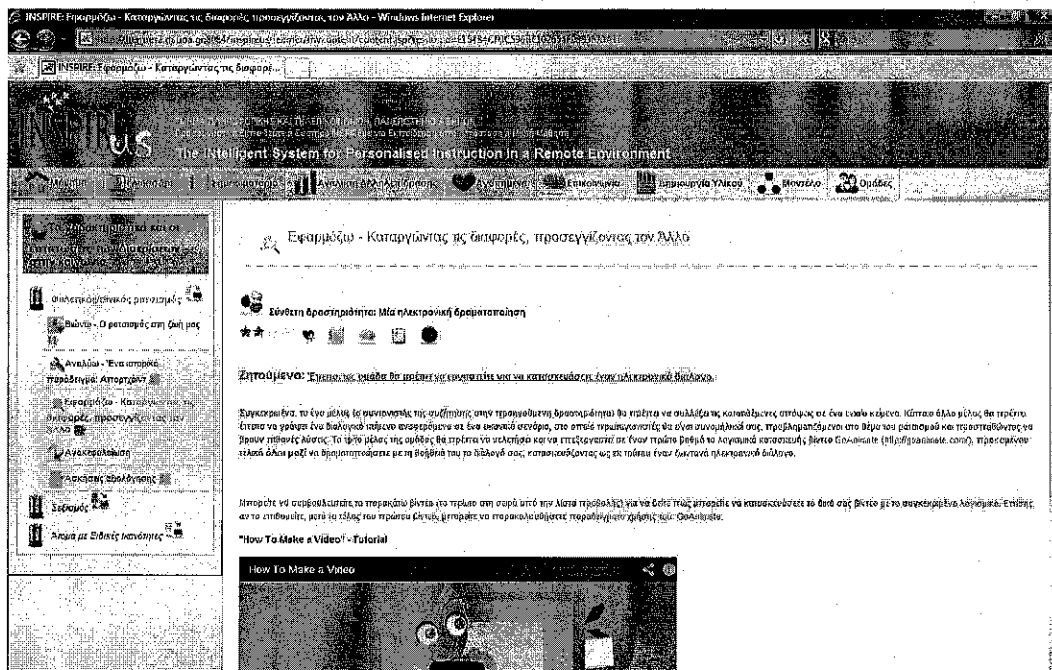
INSPIRE: Εφαρμόζω - Καταργώντας τις διαφορές, προσεγγίζοντας τον Άλλο - Windows Internet Explorer

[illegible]

INSPIRE: Εφαρμόζω - Καταργώντας τις διαφορ...

INSPIRE

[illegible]

The Intelligent System for Personalised Instruction in a Remote Environment

Αρχική | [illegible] | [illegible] | Ανάλυση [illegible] | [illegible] | Επικοινωνία | Δημιουργία Υλικού | Μοντέλο | Ομάδες

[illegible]

Φυλετικός/εθνικός ρατσισμός

Βιώνω - Ο ρατσισμός στη ζωή μας

Αναλύω - Ένα ιστορικό παράδειγμα: Απαρτχάιντ

Εφαρμόζω - Καταργώντας τις διαφορές, προσεγγίζοντας τον Άλλο

Αναστοχασμός

Ασκήσεις αξιολόγησης

Σεξισμός

Άτομα με Ειδικές Ικανότητες

Εφαρμόζω - Καταργώντας τις διαφορές, προσεγγίζοντας τον Άλλο

Σύνθετη δραστηριότητα: Μία ηλεκτρονική δραματοποίηση

Ζητούμενο: Έχοντας ως ομάδα θα πρέπει να συνεργαστείτε και να κατασκευάσετε έναν ηλεκτρονικό διάλογο.

Συγκεκριμένα, το ένα μέλος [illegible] θα πρέπει να συλλέξει τις καταστάσεις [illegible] σε ένα ενιαίο κείμενο. Κάποιο άλλο μέλος θα πρέπει έπειτα να γράψει ένα διαλογικό κείμενο αναφερόμενος σε ένα σενάριο, στο οποίο πρωταγωνιστές θα είναι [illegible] προβληματιζόμενοι στο θέμα του ρατσισμού και προσπαθώντας να βρουν πιθανές λύσεις. Το τρίτο μέλος της ομάδας θα πρέπει να μελετήσει και να επεξεργαστεί σε έναν πρώτο βαθμό το λογισμικό κατασκευής βίντεο GoAnimate (http://goanimate.com), προκειμένου τελικά όλοι μαζί να δραματοποιήσετε με τη βοήθεια του το διάλογό σας, κατασκευάζοντας ως εκ τούτου έναν ζωντανό ηλεκτρονικό διάλογο.

Μπορείτε να συμβουλευτείτε το παρακάτω βίντεο (το πρώτο στη σειρά από την λίστα προβολής) για να δείτε πώς μπορείτε να κατασκευάσετε το δικό σας βίντεο με το συγκεκριμένο λογισμικό. Επίσης, αν το επιθυμείτε, μετά το τέλος του πρώτου βίντεο, μπορείτε να παρακολουθήσετε παραδείγματα χρήσης του GoAnimate.

"How To Make a Video" - Tutorial

How To Make a Video